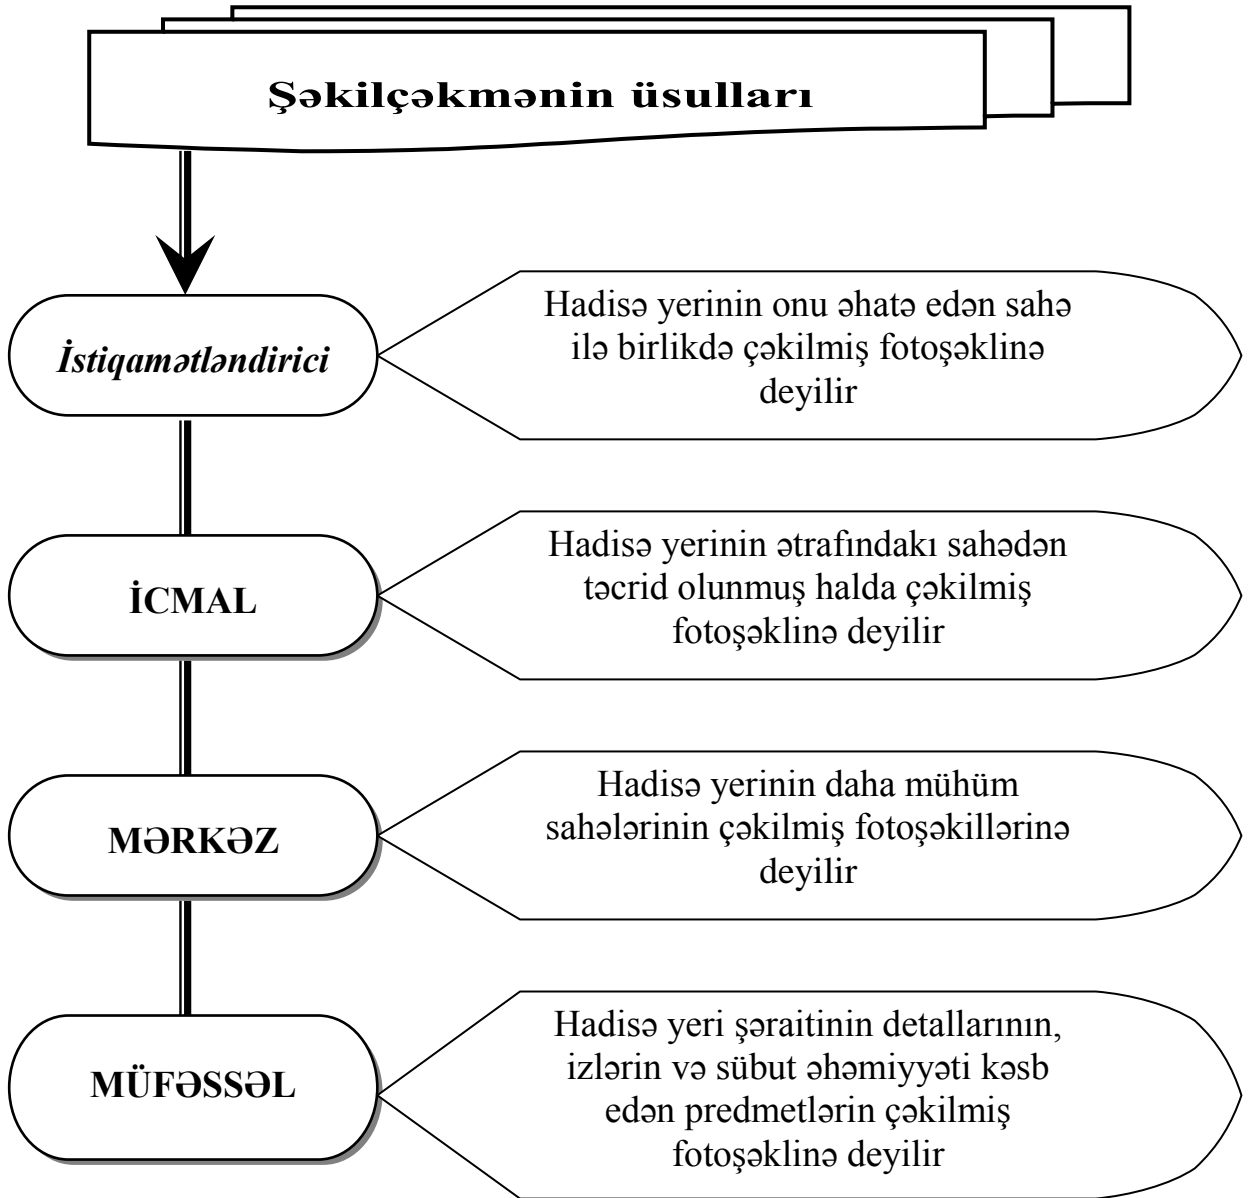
Şəkilçəkmənin üsulları

İstiqamətləndirici

Hadisə yerinin onu əhatə edən sahə ilə birlikdə çəkilmiş fotoşəklinə deyilir

İCMAL

Hadisə yerinin ətrafındakı sahədən təcrid olunmuş halda çəkilmiş fotoşəklinə deyilir

MƏRKƏZ

Hadisə yerinin daha mühüm sahələrinin çəkilmiş fotoşəkillərinə deyilir

MÜFƏSSƏL

Hadisə yeri şəraitinin detallarının, izlərin və sübut əhəmiyyəti kəsb edən predmetlərin çəkilmiş fotoşəklinə deyilir